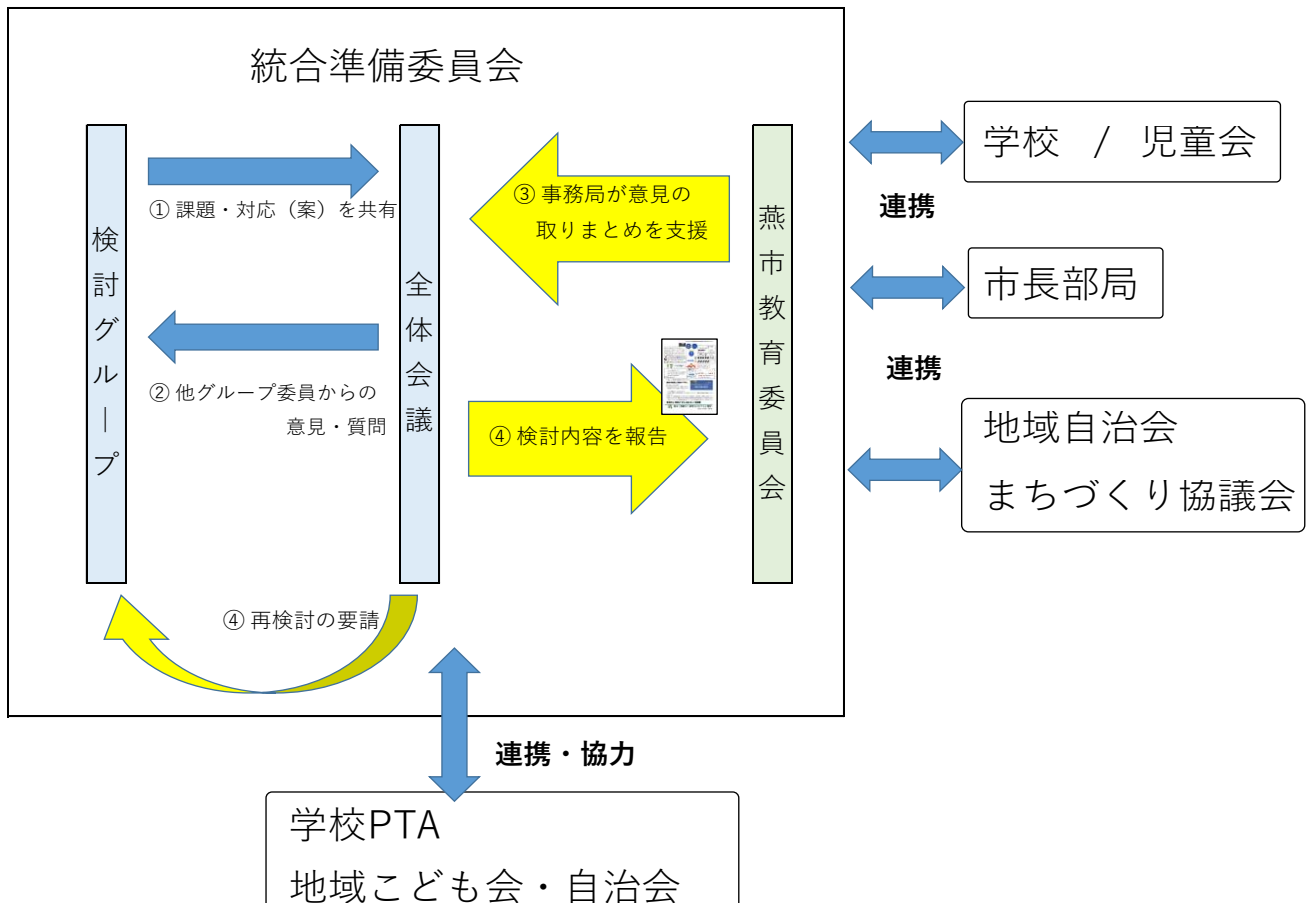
統合準備委員会

検討グループ

① 課題・対応（案）を共有

② 他グループ委員からの意見・質問

全体会議

③ 事務局が意見の取りまとめを支援

④ 検討内容を報告

燕市教育委員会

④ 再検討の要請

学校 / 児童会

連携

市長部局

連携

地域自治会
まちづくり協議会

連携・協力

学校PTA
地域こども会・自治会